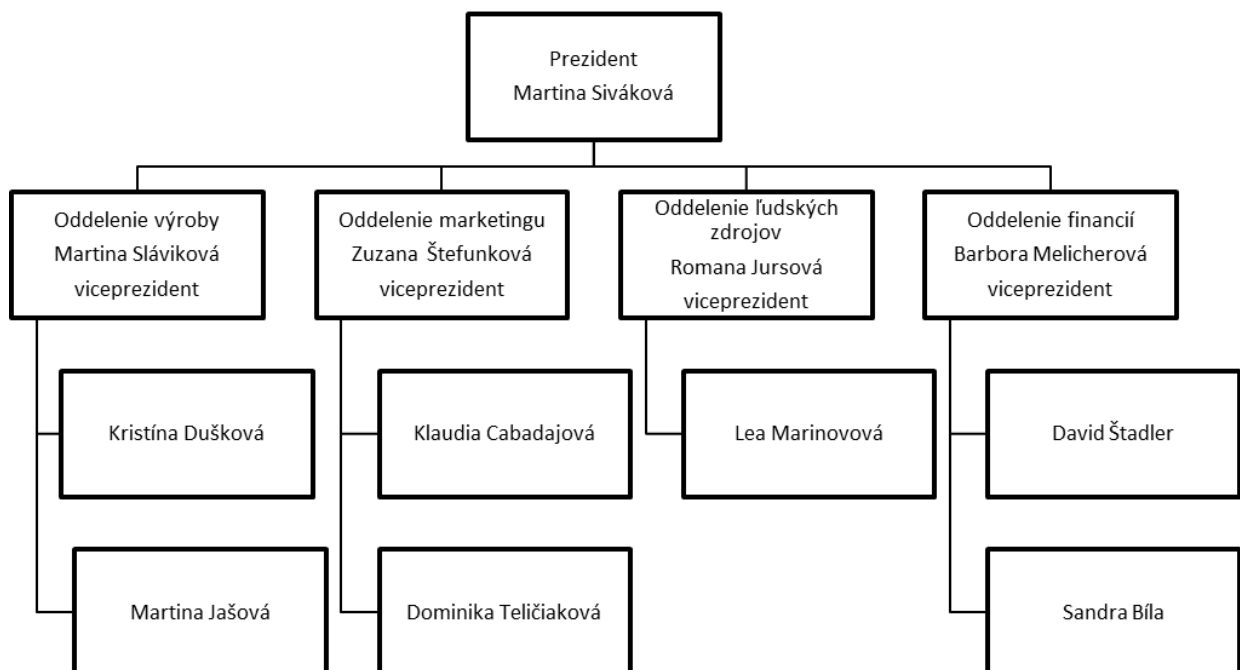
Prezident
Martina Siváková

Oddelenie výroby
Martina Sláviková
viceprezident

Kristína Dušková

Martina Jašová

Oddelenie marketingu
Zuzana Štefunková
viceprezident

Klaudia Cabadajová

Dominika Teličiaková

Oddelenie ľudských zdrojov
Romana Jursová
viceprezident

Lea Marinovová

Oddelenie financií
Barbora Melicherová
viceprezident

David Štadler

Sandra Bíla